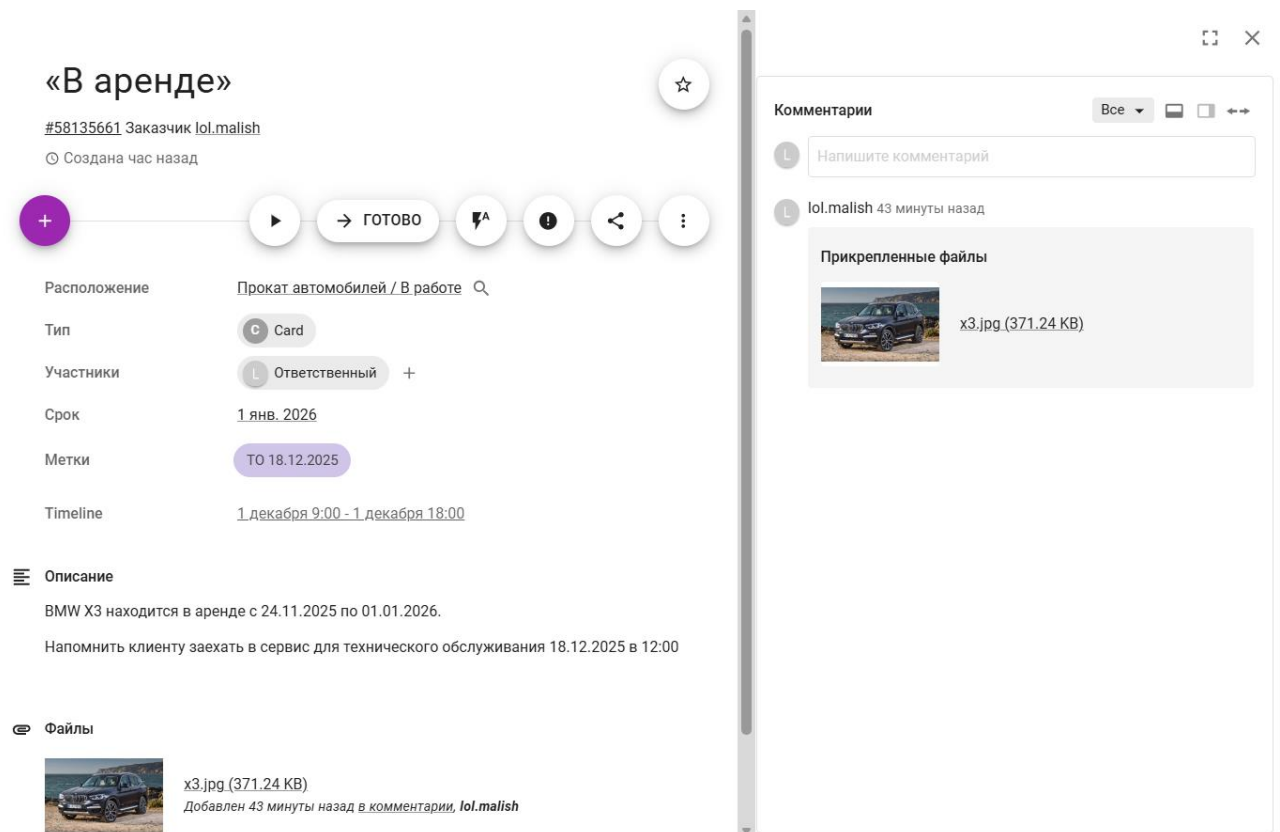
«В аренде»

#58135661 Заказчик lol.malish

Создана час назад

+

ГОТОВО

Расположение Прокат автомобилей / В работе

Тип C Card

Участники L Ответственный +

Срок 1 янв. 2026

Метки ТО 18.12.2025

Timeline 1 декабря 9:00 - 1 декабря 18:00

Описание

BMW X3 находится в аренде с 24.11.2025 по 01.01.2026.

Напомнить клиенту заехать в сервис для технического обслуживания 18.12.2025 в 12:00

Файлы

x3.jpg (371.24 KB)
Добавлен 43 минуты назад в комментарии, lol.malish

Комментарии Все

L Напишите комментарий

L lol.malish 43 минуты назад

Прикрепленные файлы

x3.jpg (371.24 KB)